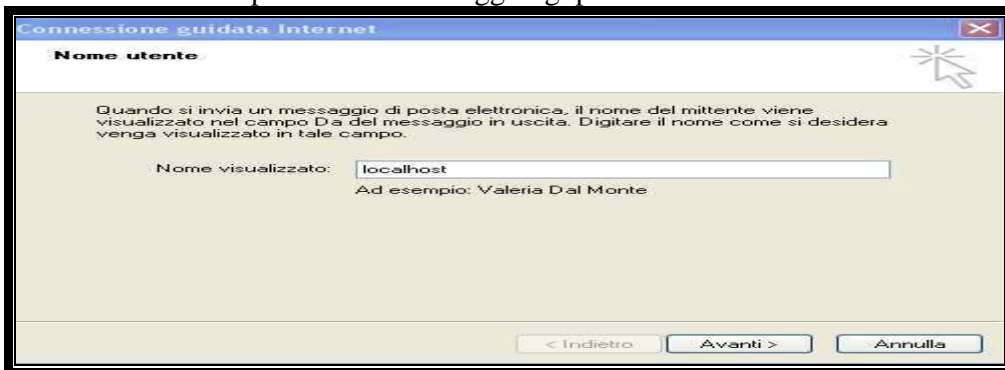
Connessione guidata Internet

Nome utente

Quando si invia un messaggio di posta elettronica, il nome del mittente viene visualizzato nel campo Da del messaggio in uscita. Digitare il nome come si desidera venga visualizzato in tale campo.

Nome visualizzato: localhost

Ad esempio: Valeria Dal Monte

< Indietro | Avanti > | Annulla